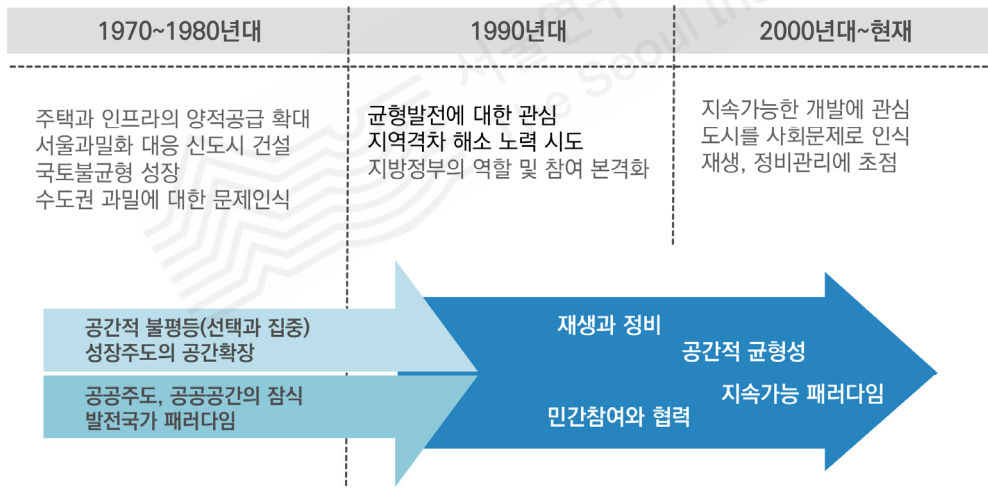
1970~1980년대

1990년대

2000년대~현재

주택과 인프라의 양적공급 확대
서울과밀화 대응 신도시 건설
국토불균형 성장
수도권 과밀에 대한 문제인식

균형발전에 대한 관심
지역격차 해소 노력 시도
지방정부의 역할 및 참여 본격화

지속가능한 개발에 관심
도시를 사회문제로 인식
재생, 정비관리에 초점

공간적 불평등(선택과 집중)
성장주도의 공간확장

공공주도, 공공공간의 잠식
발전국가 패러다임

재생과 정비
공간적 균형성
지속가능 패러다임
민간참여와 협력